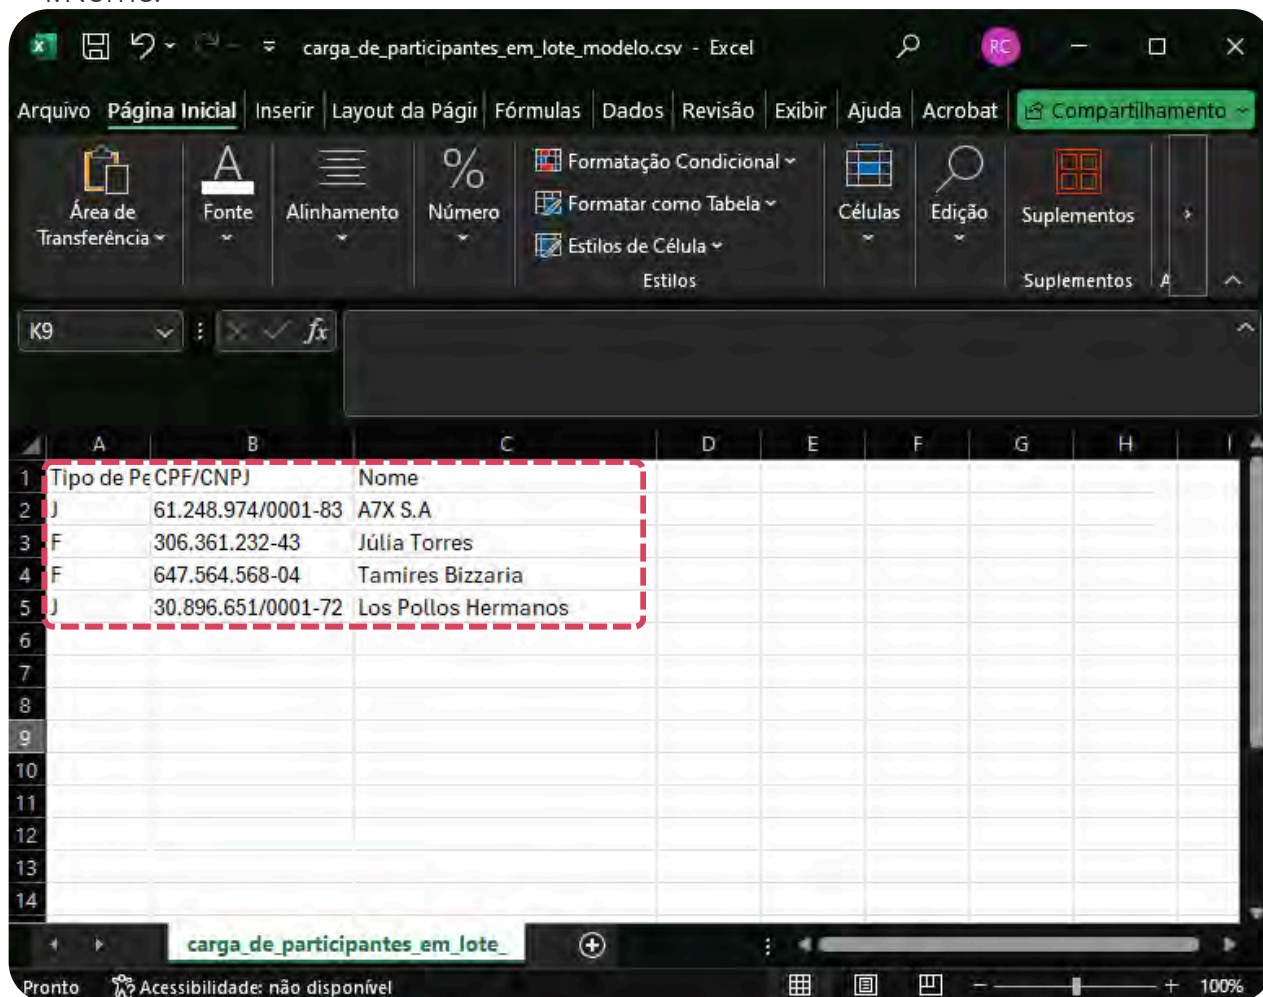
carga_de_participantes_em_lote_modelo.csv - Excel

RC

Arquivo Página Inicial Inserir Layout da Págir Fórmulas Dados Revisão Exibir Ajuda Acrobat Compartilhamento

Área de Transferência
Fonte
Alinhamento
Número
Formatação Condicional
Formatar como Tabela
Estilos de Célula
Estilos
Células
Edição
Suplementos
Suplementos

K9

| | A | B | C | D | E | F | G | H |
|---|---|---|---|---|---|---|---|---|
| 1 | Tipo de Pe | CPF/CNPJ | Nome | | | | | |
| 2 | J | 61.248.974/0001-83 | A7X S.A | | | | | |
| 3 | F | 306.361.232-43 | Júlia Torres | | | | | |
| 4 | F | 647.564.568-04 | Tamires Bizzaria | | | | | |
| 5 | J | 30.896.651/0001-72 | Los Pollos Hermanos | | | | | |
| 6 | | | | | | | | |
| 7 | | | | | | | | |
| 8 | | | | | | | | |
| 9 | | | | | | | | |
| 10 | | | | | | | | |
| 11 | | | | | | | | |
| 12 | | | | | | | | |
| 13 | | | | | | | | |
| 14 | | | | | | | | |

carga_de_participantes_em_lote_

Pronto Acessibilidade: não disponível 100%